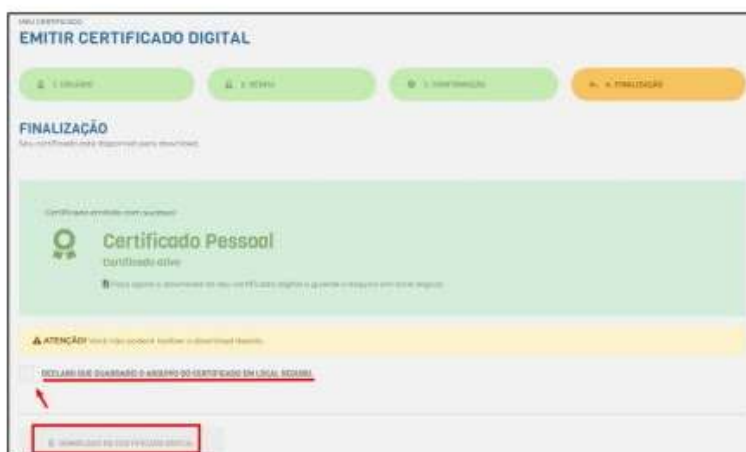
MEU CERTIFICADO
EMITIR CERTIFICADO DIGITAL

1. CÓDIGO
2. SENHA
3. CONFIRMAÇÃO
4. FINALIZAÇÃO

FINALIZAÇÃO
Seu certificado está disponível para download

Certificado emitido com sucesso!
Certificado Pessoal
Certificado ativo
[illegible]

ATENÇÃO! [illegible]

DECLARO QUE GUARDAREI O ARQUIVO DO CERTIFICADO EM LOCAL SEGURO.

DOWNLOAD DO CERTIFICADO DIGITAL